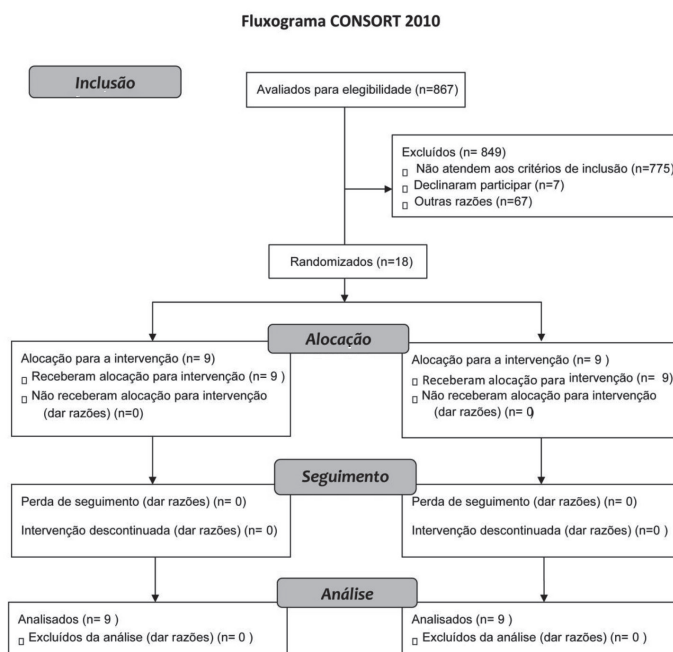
Fluxograma CONSORT 2010

Inclusão

Avaliados para elegibilidade (n=867)

Excluídos (n= 849)
□ Não atendem aos critérios de inclusão (n=775)
□ Declinaram participar (n=7)
□ Outras razões (n=67)

Randomizados (n=18)

Alocação

Alocação para a intervenção (n= 9)
□ Receberam alocação para intervenção (n= 9 )
□ Não receberam alocação para intervenção (dar razões) (n=0)

Alocação para a intervenção (n= 9 )
□ Receberam alocação para intervenção (n= 9)
□ Não receberam alocação para intervenção (dar razões) (n= 0)

Seguimento

Perda de seguimento (dar razões) (n= 0)

Intervenção descontinuada (dar razões) (n= 0)

Perda de seguimento (dar razões) (n= 0)

Intervenção descontinuada (dar razões) (n=0 )

Análise

Analisados (n= 9 )
□ Excluídos da análise (dar razões) (n= 0 )

Analisados (n= 9 )
□ Excluídos da análise (dar razões) (n= 0 )